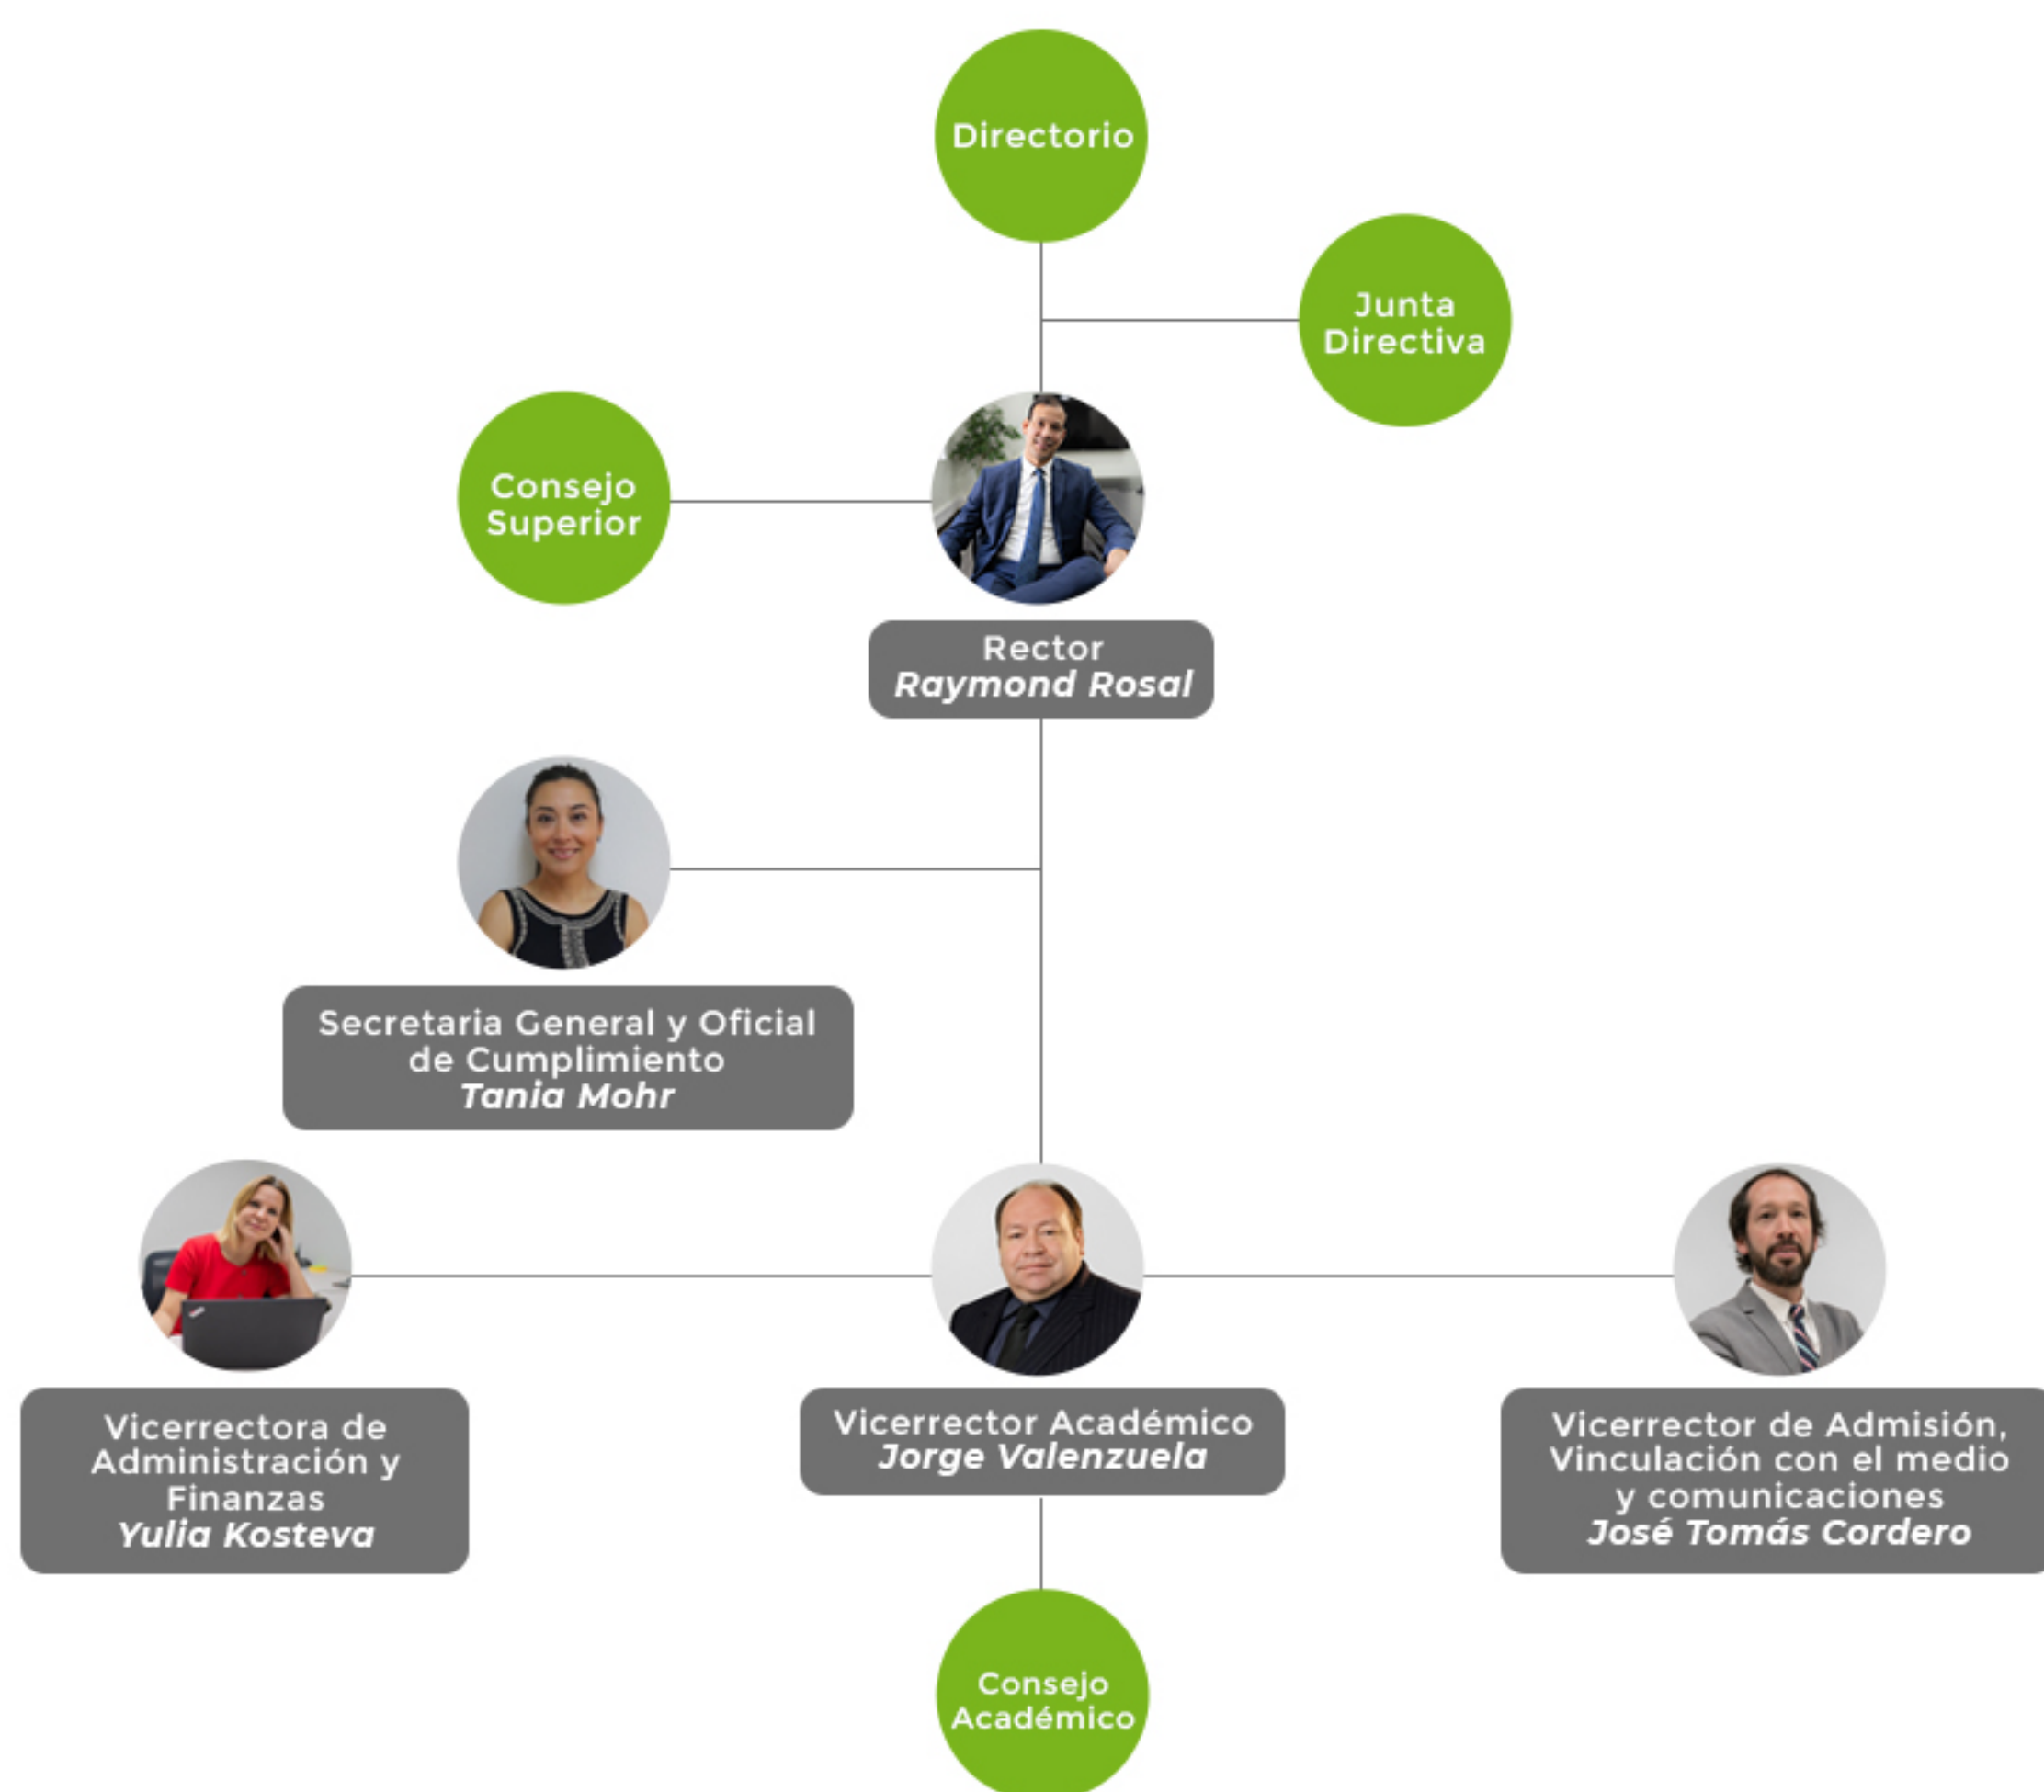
Directorio

Junta Directiva

Consejo Superior

Rector
Raymond Rosal

Secretaria General y Oficial de Cumplimiento
Tania Mohr

Vicerrectora de Administración y Finanzas
Yulia Kosteva

Vicerrector Académico
Jorge Valenzuela

Vicerrector de Admisión, Vinculación con el medio y comunicaciones
José Tomás Cordero

Consejo Académico